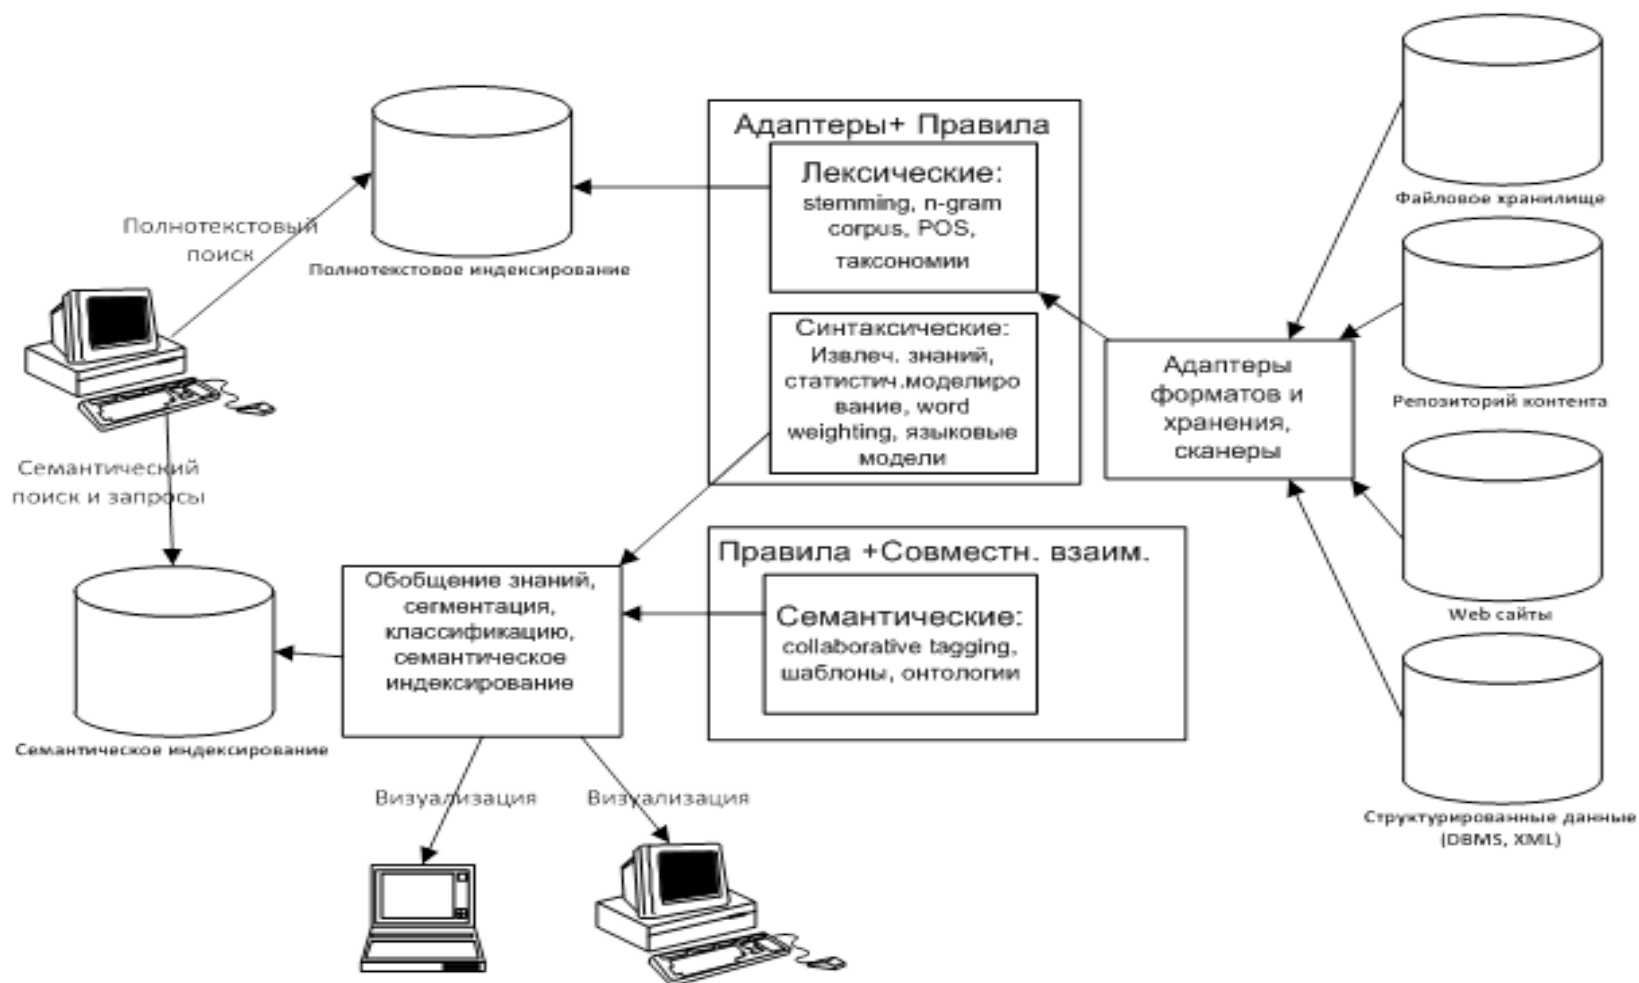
Адаптеры+ Правила

Лексические:
stemming, n-gram corpus, POS, таксономии

Синтаксические:
Извлеч. знаний, статистич.моделирование, word weighting, языковые модели

Полнотекстовый поиск

Полнотекстовое индексирование

Файловое хранилище

Репозиторий контента

Web сайты

Структурированные данные (DBMS, XML)

Адаптеры форматов и хранения, сканеры

Семантический поиск и запросы

Правила +Совместн. взаим.

Семантические:
collaborative tagging, шаблоны, онтологии

Обобщение знаний, сегментация, классификацию, семантическое индексирование

Семантическое индексирование

Визуализация

Визуализация